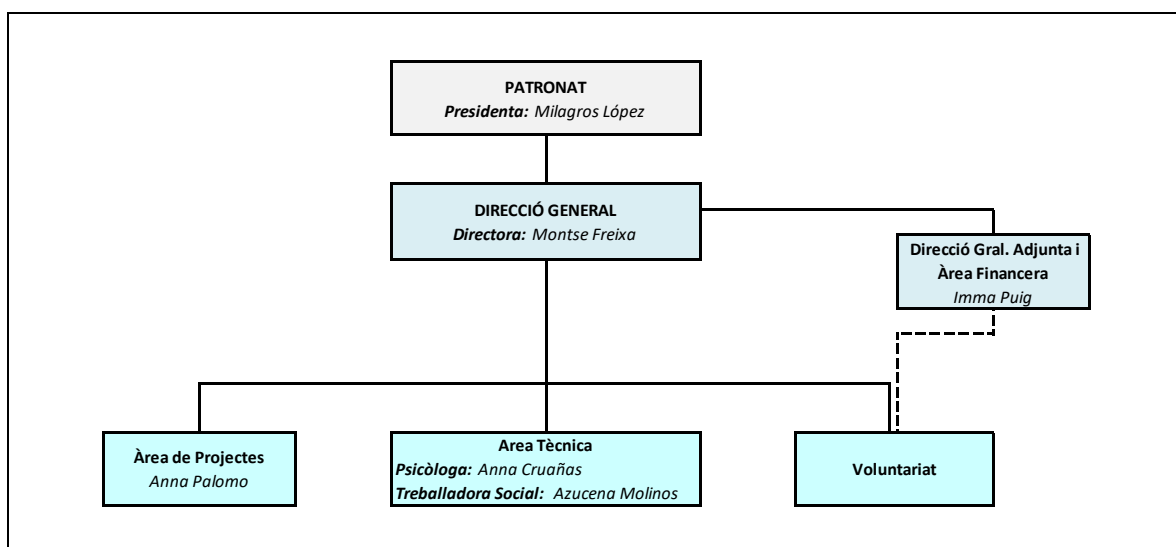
PATRONAT
Presidenta: Milagros López

DIRECCIÓ GENERAL
Directora: Montse Freixa

Direcció Gral. Adjunta i Àrea Financera
Imma Puig

Àrea de Projectes
Anna Palomo

Area Tècnica
Psicòloga: Anna Cruañas
Treballadora Social: Azucena Molinos

Voluntariat